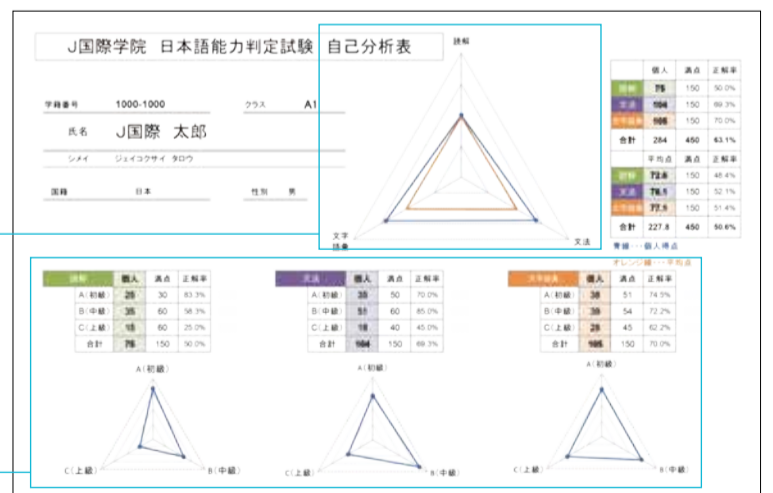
J国際学院　日本語能力判定試験　自己分析表

学籍番号　1000-1000　クラス　A1

氏名　J国際　太郎

シメイ　ジェイコクサイ　タロウ

国籍　日本　性別　男

読解

文字語彙

文法

| | 個人 | 満点 | 正解率 |
|---|---|---|---|
| 読解 | 75 | 150 | 50.0% |
| 文法 | 104 | 150 | 69.3% |
| 文字語彙 | 105 | 150 | 70.0% |
| 合計 | 284 | 450 | 63.1% |

| | 平均点 | 満点 | 正解率 |
|---|---|---|---|
| 読解 | 72.6 | 150 | 48.4% |
| 文法 | 78.1 | 150 | 52.1% |
| 文字語彙 | 77.1 | 150 | 51.4% |
| 合計 | 227.8 | 450 | 50.6% |

青線・・・個人得点
オレンジ線・・・平均点

| 読解 | 個人 | 満点 | 正解率 |
|---|---|---|---|
| A(初級) | 25 | 30 | 83.3% |
| B(中級) | 35 | 60 | 58.3% |
| C(上級) | 15 | 60 | 25.0% |
| 合計 | 75 | 150 | 50.0% |

| 文法 | 個人 | 満点 | 正解率 |
|---|---|---|---|
| A(初級) | 35 | 50 | 70.0% |
| B(中級) | 51 | 60 | 85.0% |
| C(上級) | 18 | 40 | 45.0% |
| 合計 | 104 | 150 | 69.3% |

| 文字語彙 | 個人 | 満点 | 正解率 |
|---|---|---|---|
| A(初級) | 38 | 51 | 74.5% |
| B(中級) | 39 | 54 | 72.2% |
| C(上級) | 28 | 45 | 62.2% |
| 合計 | 105 | 150 | 70.0% |

A(初級)
C(上級)
B(中級)

A(初級)
C(上級)
B(中級)

A(初級)
C(上級)
B(中級)